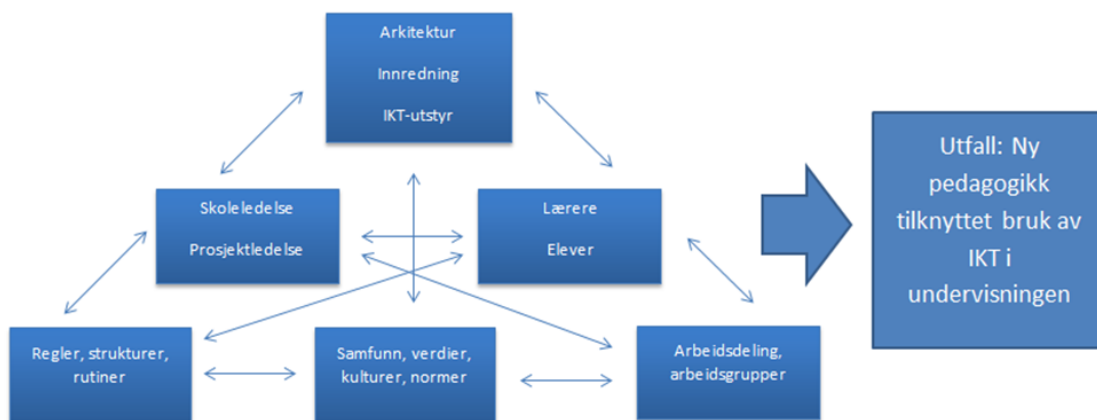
Arkitektur

Innredning

IKT-utstyr

Skoleledelse

Prosjektledelse

Lærere

Elever

Utfall: Ny pedagogikk tilknyttet bruk av IKT i undervisningen

Regler, strukturer, rutiner

Samfunn, verdier, kulturer, normer

Arbeidsdeling, arbeidsgrupper